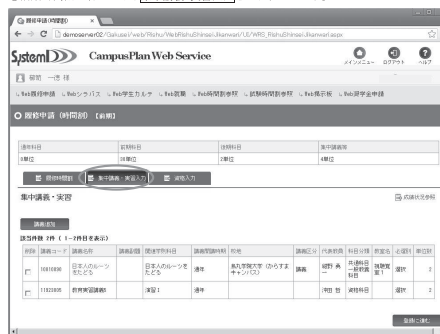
○ 履修申請(時間割) ×

← → C demoserver02/Gakusei/web/Rishu/WebRishuShinsei/Rishuwari/UI/WRS_RishuShinsei/Rishuwari.aspx

SystemD CampusPlan Web Service

メインメニュー ログアウト ヘルプ

留学 一恵 様

Web履修申請 Webシラバス Web学生カルテ Web閲覧 Web時間割参照 試験時間割参照 Web成績 Web奨学金申請

○ 履修申請(時間割) [前期]

| 通年科目 | 前期科目 | 後期科目 | 集中講義等 |
|---|---|---|---|
| 0単位 | 30単位 | 0単位 | 4単位 |

履修時間割 集中講義・実習入力 資格入力

集中講義・実習

成績状況参照

講義追加

該当件数 2件 (1～2件目を表示)

| 削除 | 講義コード | 講義名称 | 講義回数 | 関連学年科目 | 講義期間/時間 | 会場 | 講義区分 | 代表教員 | 科目区分 | 教室名 | 必選別 | 単位数 |
|---|---|---|---|---|---|---|---|---|---|---|---|---|
| ☐ | 10010008 | 日本人のルーツをたどる | | 日本人のルーツをたどる | 通年 | 丸の学院大学(かりすまキャンパス) | 講義 | 細野 秀一 | 共通科目一般教養科目 | 語学教室1 | 選択 | 2 |
| ☐ | 11020005 | 教育実習講義 | | 演習1 | 通年 | | 講義 | 沢田 哲 | 資格科目 | | 選択 | 2 |

登録に進む